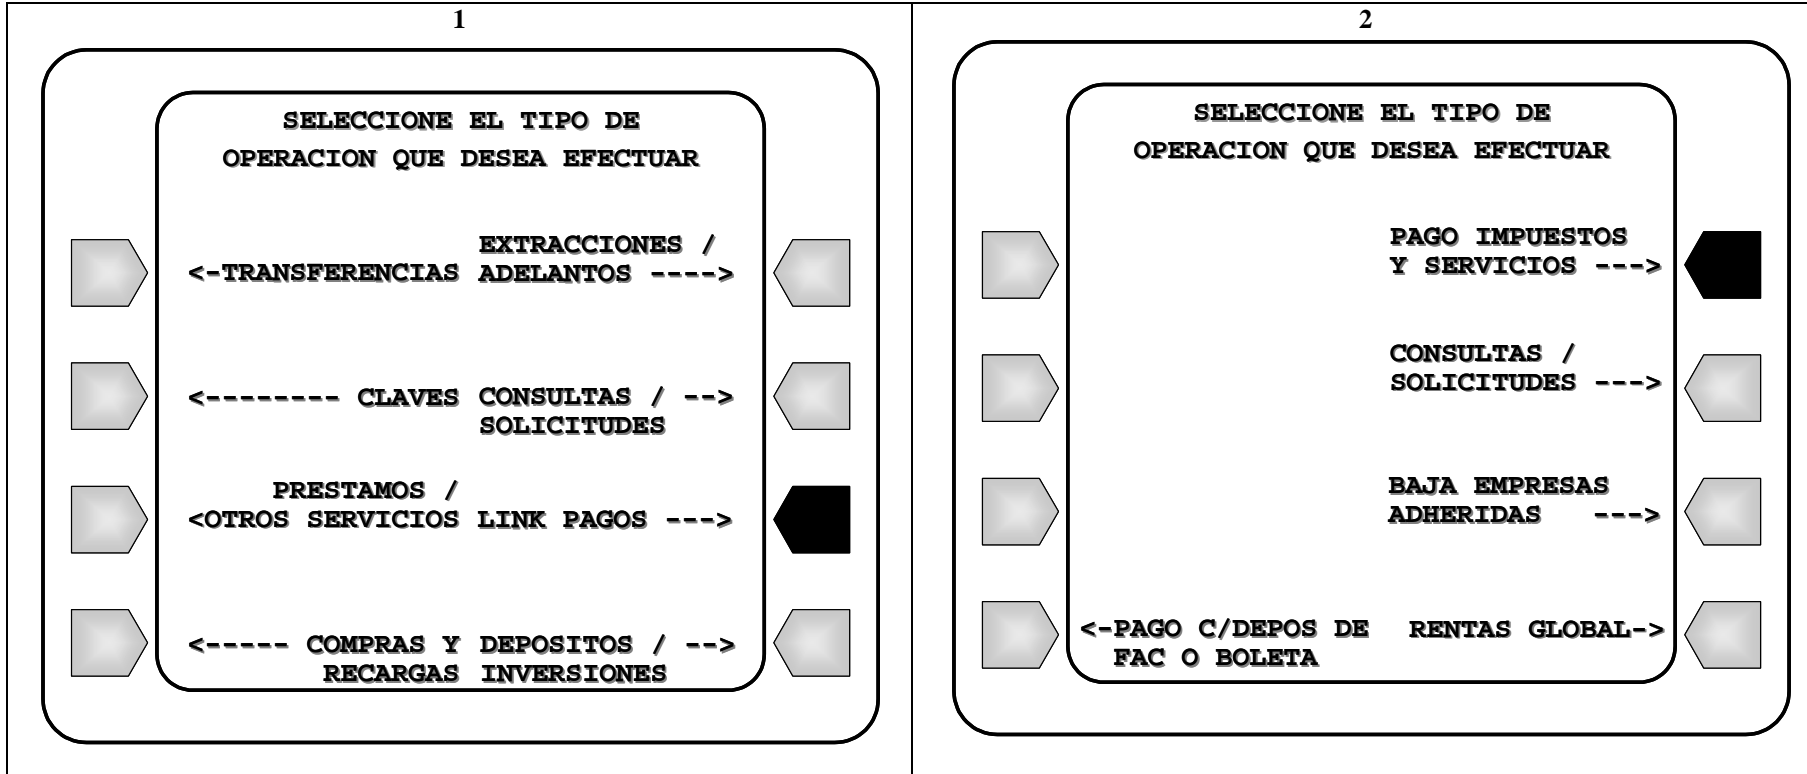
1

SELECCIONE EL TIPO DE
OPERACION QUE DESEA EFECTUAR

EXTRACCIONES /
<-TRANSFERENCIAS ADELANTOS ---->

<-------- CLAVES CONSULTAS / -->
SOLICITUDES

PRESTAMOS /
<OTROS SERVICIOS LINK PAGOS --->

<----- COMPRAS Y DEPOSITOS / -->
RECARGAS INVERSIONES

2

SELECCIONE EL TIPO DE
OPERACION QUE DESEA EFECTUAR

PAGO IMPUESTOS
Y SERVICIOS --->

CONSULTAS /
SOLICITUDES --->

BAJA EMPRESAS
ADHERIDAS --->

<-PAGO C/DEPOS DE RENTAS GLOBAL->
FAC O BOLETA